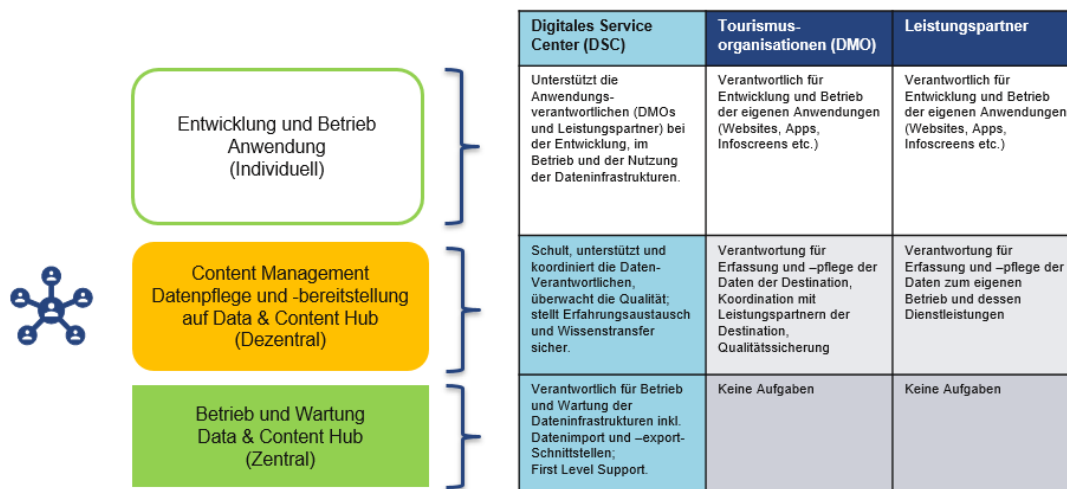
Entwicklung und Betrieb Anwendung (Individuell)

Content Management Datenpflege und -bereitstellung auf Data & Content Hub (Dezentral)

Betrieb und Wartung Data & Content Hub (Zentral)

| Digitales Service Center (DSC) | Tourismus-organisationen (DMO) | Leistungspartner |
|---|---|---|
| Unterstützt die Anwendungs-verantwortlichen (DMOs und Leistungspartner) bei der Entwicklung, im Betrieb und der Nutzung der Dateninfrastrukturen. | Verantwortlich für Entwicklung und Betrieb der eigenen Anwendungen (Websites, Apps, Infoscreens etc.) | Verantwortlich für Entwicklung und Betrieb der eigenen Anwendungen (Websites, Apps, Infoscreens etc.) |
| Schult, unterstützt und koordiniert die Daten-Verantwortlichen, überwacht die Qualität; stellt Erfahrungsaustausch und Wissenstransfer sicher. | Verantwortung für Erfassung und –pflege der Daten der Destination, Koordination mit Leistungspartnern der Destination, Qualitätssicherung | Verantwortung für Erfassung und –pflege der Daten zum eigenen Betrieb und dessen Dienstleistungen |
| Verantwortlich für Betrieb und Wartung der Dateninfrastrukturen inkl. Datenimport und –export-Schnittstellen; First Level Support. | Keine Aufgaben | Keine Aufgaben |